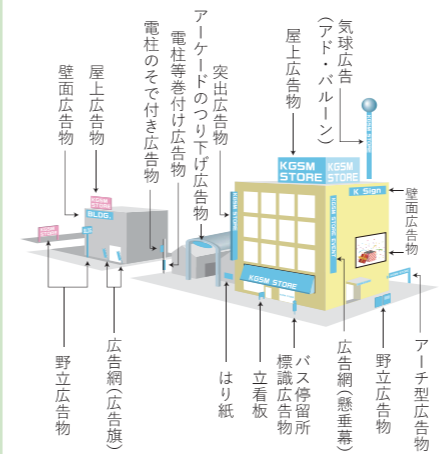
気球広告
（アド・バルーン）

屋上広告物

突出広告物

アーケードのつり下げ広告物

電柱等巻付け広告物

電柱のそで付き広告物

屋上広告物

壁面広告物

BLDG.

KGSM STORE

KGSM STORE

KGSM STORE

K Sign

壁面広告物

KGSM STORE EVENT

KGSM STORE

野立広告物

広告網（広告旗）

はり紙

立看板

バス停留所標識広告物

広告網（懸垂幕）

野立広告物

アーチ型広告物